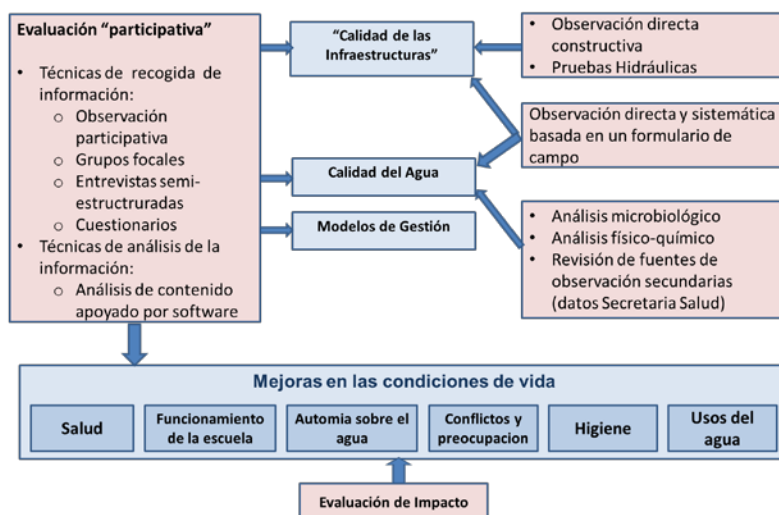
Evaluación “participativa”

- Técnicas de recogida de información:
  - Observación participativa
  - Grupos focales
  - Entrevistas semi-estructuradas
  - Cuestionarios
- Técnicas de análisis de la información:
  - Análisis de contenido apoyado por software

“Calidad de las Infraestructuras”

Calidad del Agua

Modelos de Gestión

- Observación directa constructiva
- Pruebas Hidráulicas

Observación directa y sistemática basada en un formulario de campo

- Análisis microbiológico
- Análisis físico-químico
- Revisión de fuentes de observación secundarias (datos Secretaria Salud)

Mejoras en las condiciones de vida

Salud

Funcionamiento de la escuela

Automia sobre el agua

Conflictos y preocupacion

Higiene

Usos del agua

Evaluación de Impacto